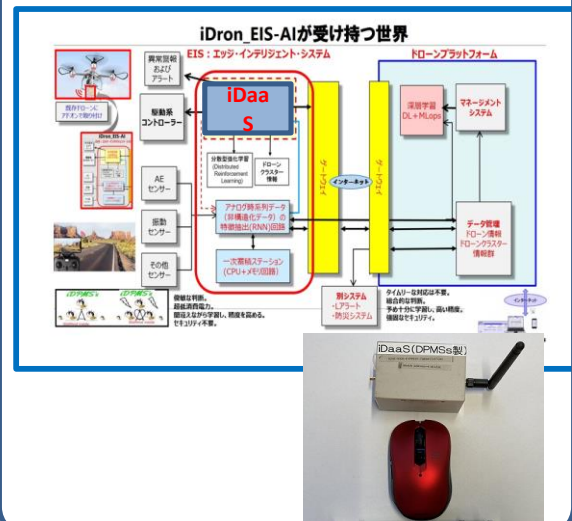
iDron_EIS-AIが受け持つ世界

EIS：エッジ・インテリジェント・システム

ドローンプラットフォーム

異常警報およびアラート

駆動系コントローラー

iDaaS

分散型強化学習(Distributed Reinforcement Learning)

ドローンクラスター情報

ゲートウェイ

インターネット

ゲートウェイ

深層学習DL＋MLops

マネージメントシステム

AEセンサー

振動センサー

その他センサー

アナログ時系列データ（非構造化データ）の特徴抽出(RNN)回路

一次蓄積ステーション（CPU＋メモリ回路）

データ管理
ドローン情報
ドローンクラスター情報群

別システム
・Lアラート
・防災システム

複雑な判断。
超低消費電力。
関連えながら学習し、精度を高める。
セキュリティ不要。

タイムリーな対応は不要。
総合的な判断。
予め十分に学習し、高い精度。
強固なセキュリティ。

インターネット

iDaaS（DPMSs製）